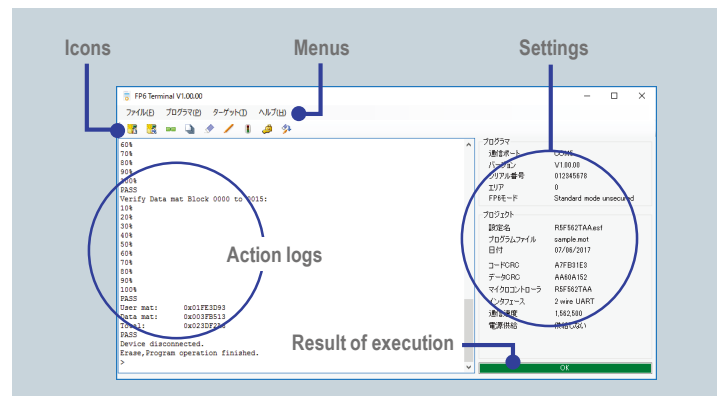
Icons

Menus

Settings

FP6 Terminal V1.00.00

ファイル(F) プログラマ(P) ターゲット(T) ヘルプ(H)

60%
70%
80%
90%
100%
PASS
Verify Data mat Block 0000 to 0015:
10%
20%
30%
40%
50%
60%
70%
80%
90%
100%
PASS
User mat: 0x01FE3D93
Data mat: 0x003FB513
Total: 0x023DF2A6
PASS
Device disconnected.
Erase,Program operation finished.
>

Action logs

Result of execution

プログラマ
通信ポート COM5
バージョン V1.00.00
シリアル番号 012345678
エリア 0
FP6モード Standard mode unsecured

プロジェクト
設定名 R5F562TAA.esf
プログラムファイル sample.mot
日付 07/06/2017
コードCRC A7FB31E3
データCRC AA60A152
マイクロコントローラ R5F562TAA
インタフェース 2 wire UART
通信速度 1,582,500
電源供給 供給しない

OK